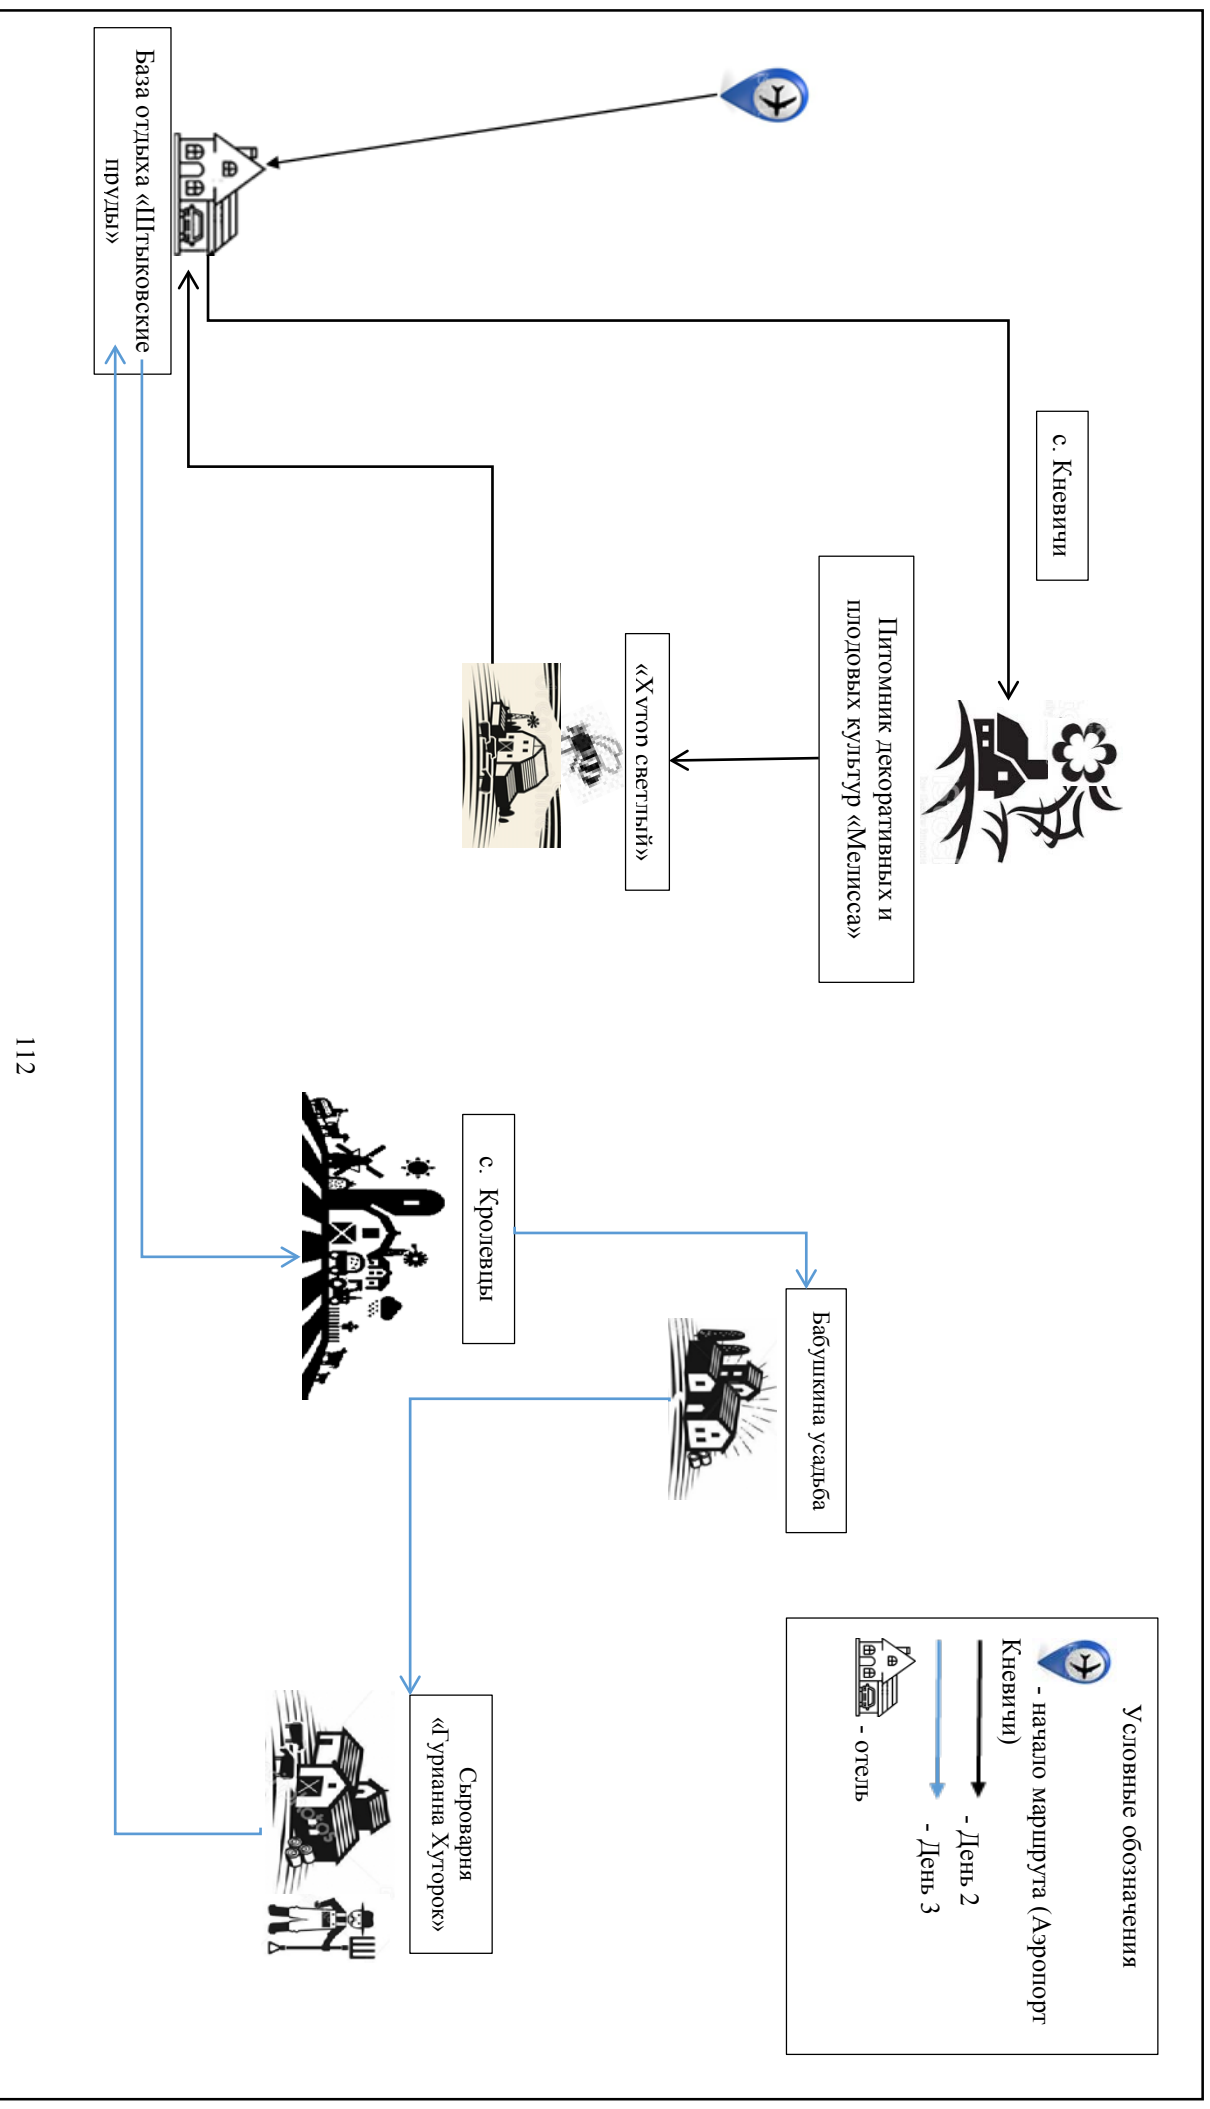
База отдыха «Штыковские пруды»

с. Кневичи

Питомник декоративных и плодовых культур «Мелисса»

«Хутор светлый»

с. Кролевцы

Бабушкина усадьба

Сыроварня «Гурианна Хуторок»

Условные обозначения

- начало маршрута (Аэропорт Кневичи)

- День 2

- День 3

- отель

112